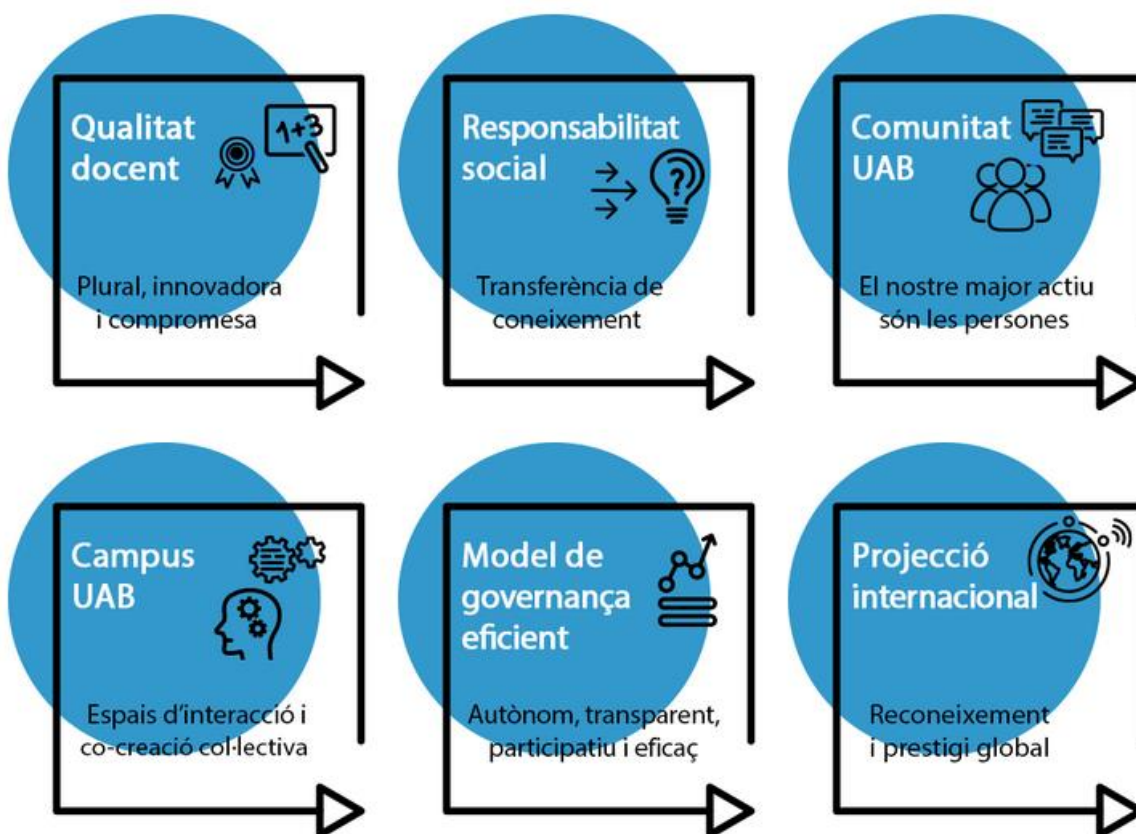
Qualitat docent

1+3

Plural, innovadora i compromesa

Responsabilitat social

?

Transferència de coneixement

Comunitat UAB

El nostre major actiu són les persones

Campus UAB

Espais d'interacció i co-creació col·lectiva

Model de governança eficient

Autònom, transparent, participatiu i eficaç

Projecció internacional

Reconeixement i prestigi global